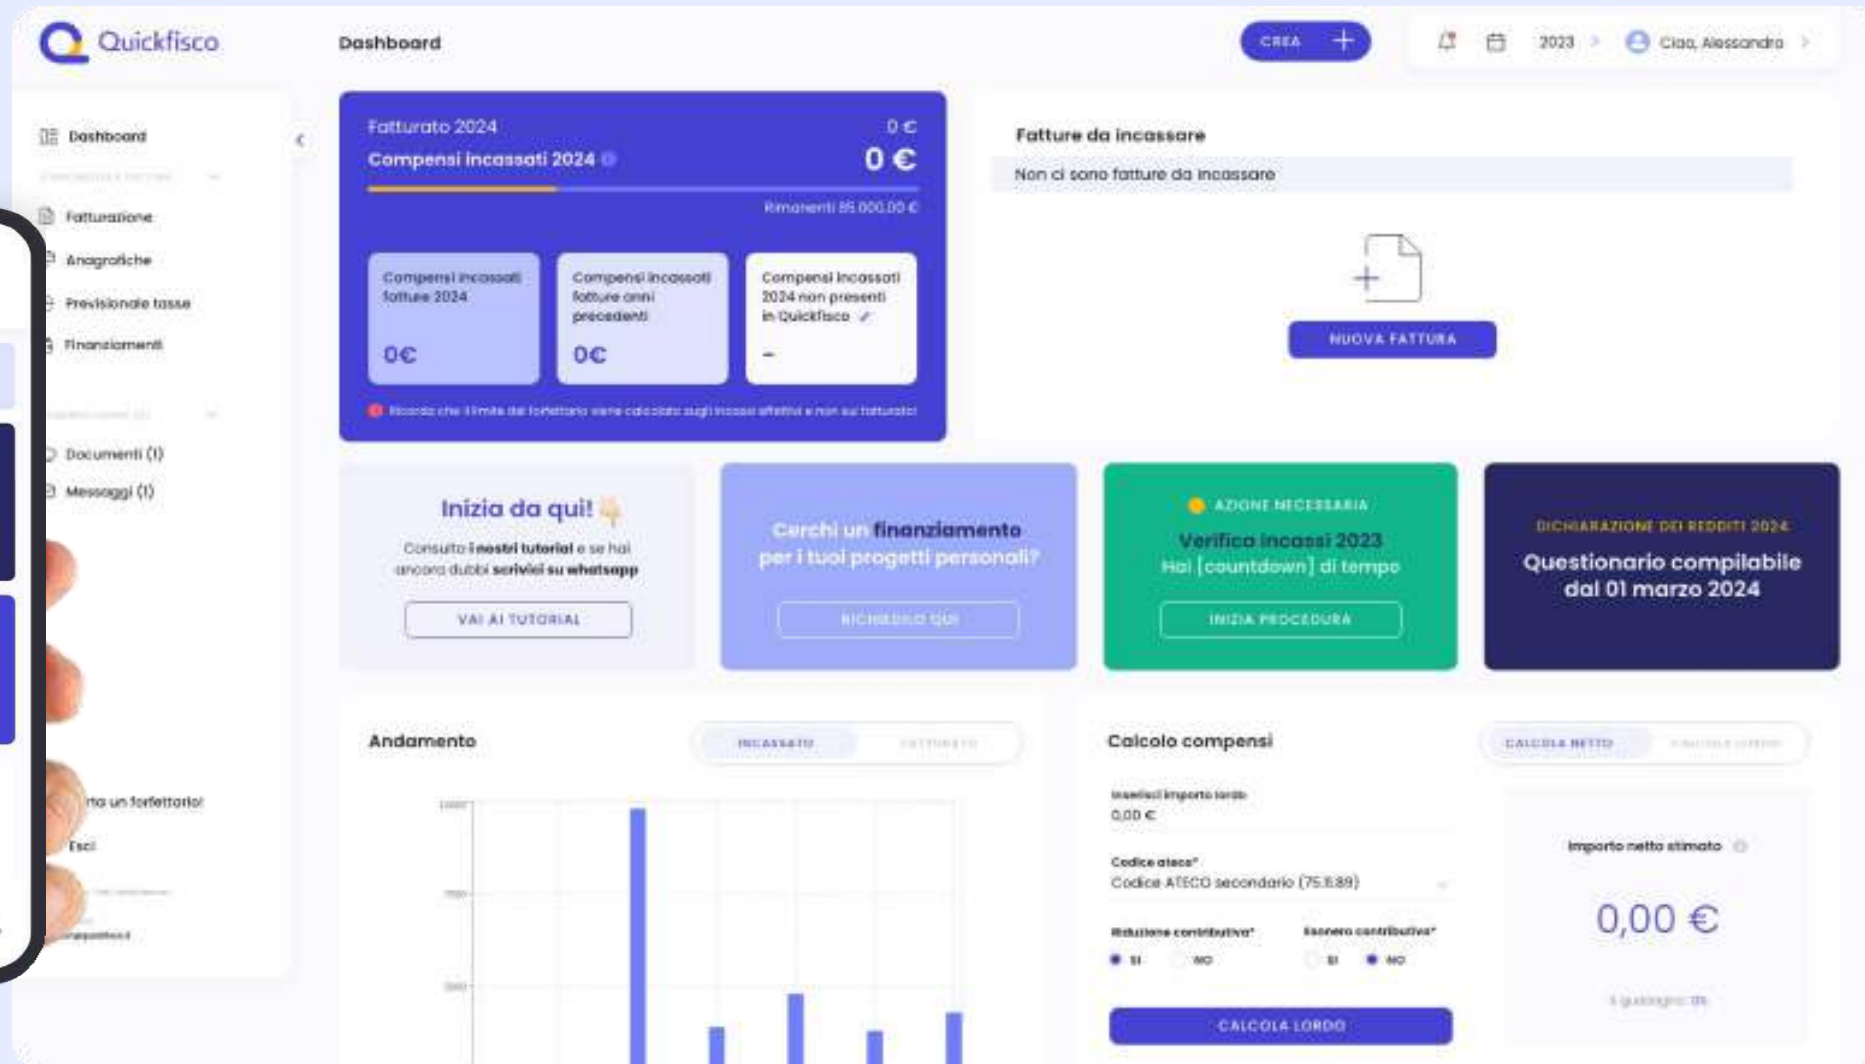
Quickfisco

Dashboard

CREA +

2023 Ciao, Alessandro

Dashboard
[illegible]
Fatturazione
Anagrafiche
Previsionale tasse
Finanziamenti
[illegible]
Documenti (1)
Messaggi (1)
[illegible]ta un forfettario!
Esci

Fatturato 2024 0 €
Compensi incassati 2024 0 €
Rimanenti 85.000,00 €

Compensi incassati fatture 2024
0€

Compensi incassati fatture anni precedenti
0€

Compensi incassati 2024 non presenti in Quickfisco
–

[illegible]

Fatture da incassare
Non ci sono fatture da incassare

NUOVA FATTURA

Inizia da qui!
Consulta i nostri tutorial e se hai ancora dubbi scrivici su whatsapp
VAI AI TUTORIAL

Cerchi un finanziamento per i tuoi progetti personali?
RICHIEDILO QUI

AZIONE NECESSARIA
Verifica incassi 2023
Hai [countdown] di tempo
INIZIA PROCEDURA

DICHIARAZIONE DEI REDDITI 2024
Questionario compilabile dal 01 marzo 2024

Andamento
INCASSATO FATTURATO

Calcolo compensi
CALCOLA NETTO CALCOLA LORDO
Inserisci importo lordo
0,00 €
Codice ateco*
Codice ATECO secondario (75.11.89)
Riduzione contributiva* SI NO
Esonero contributiva* SI NO
CALCOLA LORDO

Importo netto stimato
0,00 €
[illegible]